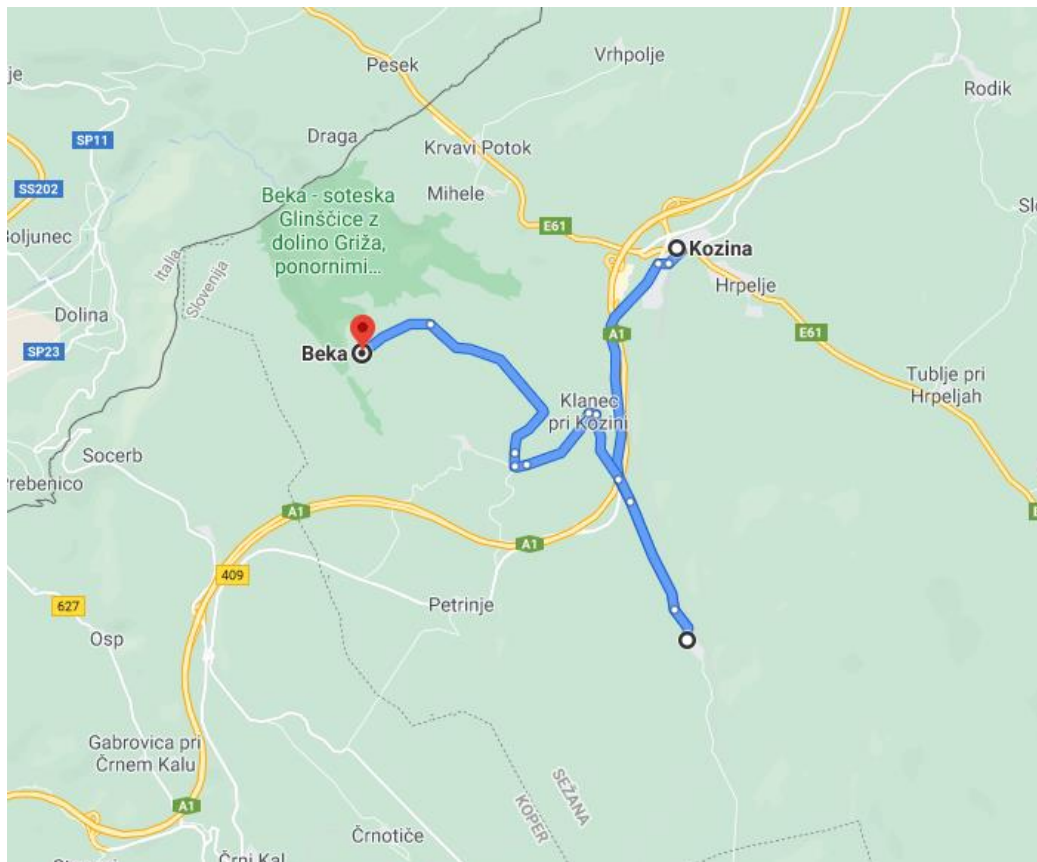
je
Pesek
Vrhpolje
Rodik
SP11
Draga
Krvavi Potok
SS202
Beka - soteska Glinščice z dolino Griža, ponornimi...
Mihele
Sl
Boljunec
E61
Kozina
Italija
Slovenija
Hrpelje
Dolina
A1
E61
SP23
Beka
Tublje pri Hrpeljah
Klanec pri Kozini
Socerb
rrebenico
A1
A1
409
627
Petrinje
Osp
Gabrovica pri Črnem Kalu
A1
KOPER
SEŽANA
Črnotiče
Črni Kal